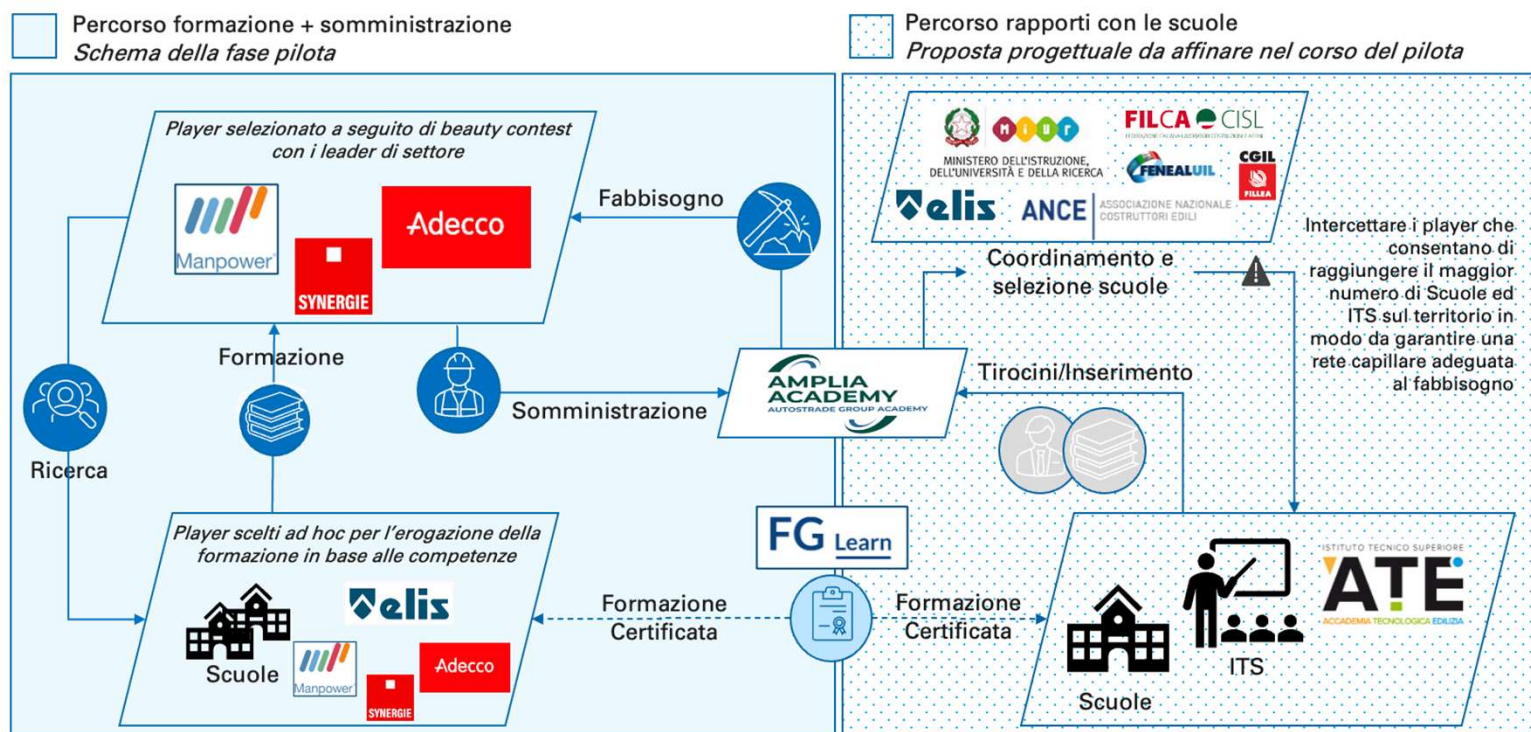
Percorso formazione + somministrazione
*Schema della fase pilota*

Percorso rapporti con le scuole
*Proposta progettuale da affinare nel corso del pilota*

*Player selezionato a seguito di beauty contest con i leder di settore*

Manpower

Adecco

SYNERGIE

Fabbisogno

Formazione

Ricerca

Somministrazione

AMPLIA ACADEMY AUTOSTRADE GROUP ACADEMY

*Player scelti ad hoc per l'erogazione della formazione in base alle competenze*

elis

Scuole

Manpower

Adecco

SYNERGIE

FG Learn

Formazione Certificata

Formazione Certificata

MIUR MINISTERO DELL'ISTRUZIONE, DELL'UNIVERSITÀ E DELLA RICERCA

FILCA CISL

FENEALUIL

CGIL FILLEA

elis

ANCE ASSOCIAZIONE NAZIONALE COSTRUTTORI EDILI

Coordinamento e selezione scuole

Intercettare i player che consentano di raggiungere il maggior numero di Scuole ed ITS sul territorio in modo da garantire una rete capillare adeguata al fabbisogno

Tirocini/Inserimento

ISTITUTO TECNICO SUPERIORE ATE ACCADEMIA TECNOLOGICA EDILIZIA

ITS

Scuole